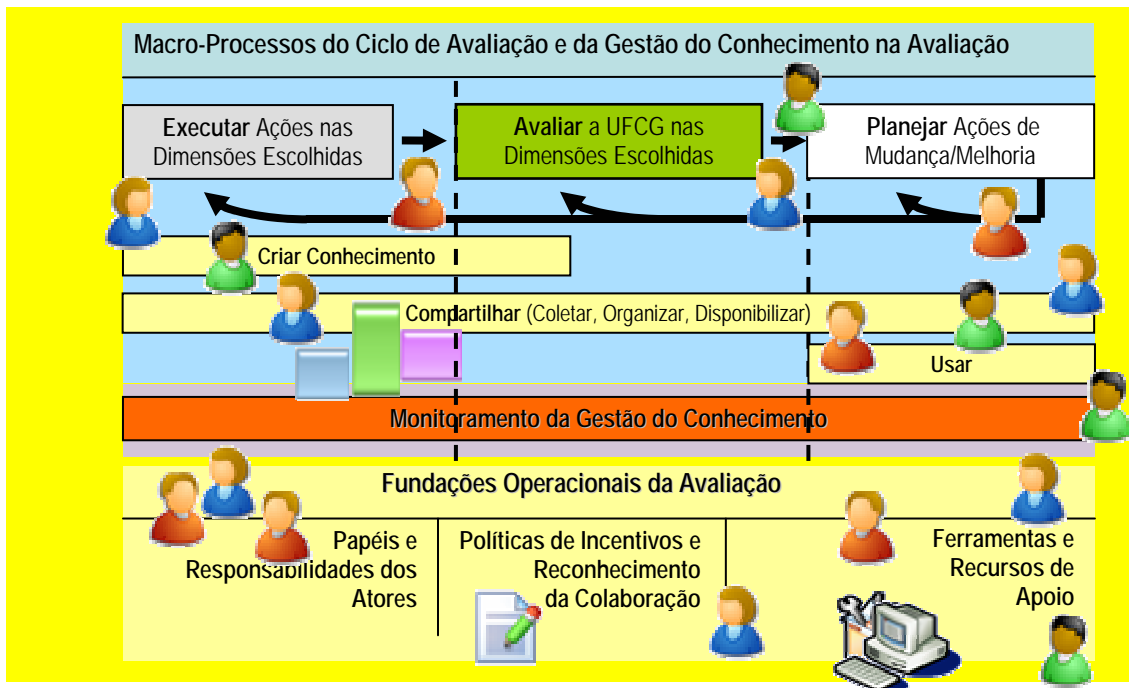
Macro-Processos do Ciclo de Avaliação e da Gestão do Conhecimento na Avaliação

Executar Ações nas Dimensões Escolhidas

Avaliar a UFCG nas Dimensões Escolhidas

Planejar Ações de Mudança/Melhoria

Criar Conhecimento

Compartilhar (Coletar, Organizar, Disponibilizar)

Usar

Monitoramento da Gestão do Conhecimento

Fundações Operacionais da Avaliação

Papéis e Responsabilidades dos Atores

Políticas de Incentivos e Reconhecimento da Colaboração

Ferramentas e Recursos de Apoio